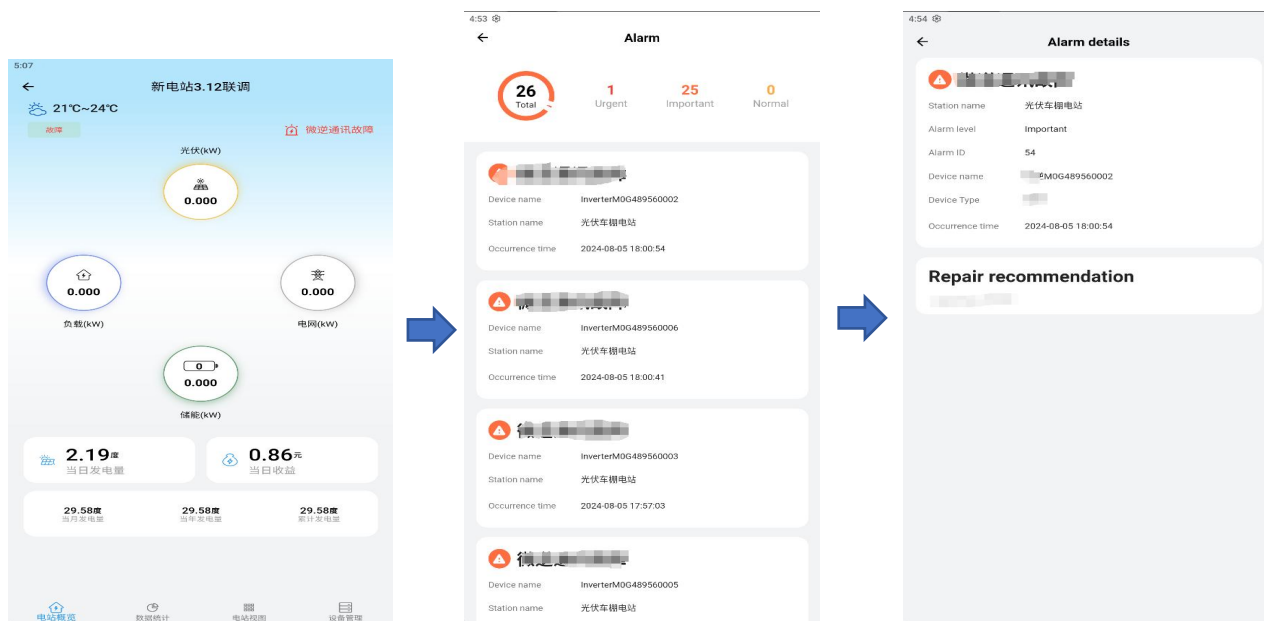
5:07
←
新电站3.12联调
21℃~24℃
故障
微逆通讯故障
光伏(kW)
0.000
0.000
负载(kW)
0.000
电网(kW)
0
0.000
储能(kW)
2.19度
当日发电量
0.86元
当日收益
29.58度
当月发电量
29.58度
当年发电量
29.58度
累计发电量
电站概览
数据统计
电站视图
设备管理

4:53
←
Alarm
26
Total
1
Urgent
25
Important
0
Normal
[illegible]
Device name InverterM0G489560002
Station name 光伏车棚电站
Occurrence time 2024-08-05 18:00:54
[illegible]
Device name InverterM0G489560006
Station name 光伏车棚电站
Occurrence time 2024-08-05 18:00:41
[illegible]
Device name InverterM0G489560003
Station name 光伏车棚电站
Occurrence time 2024-08-05 17:57:03
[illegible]
Device name InverterM0G489560005
Station name 光伏车棚电站

4:54
←
Alarm details
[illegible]
Station name 光伏车棚电站
Alarm level Important
Alarm ID 54
Device name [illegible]M0G489560002
Device Type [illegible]
Occurrence time 2024-08-05 18:00:54
Repair recommendation
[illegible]